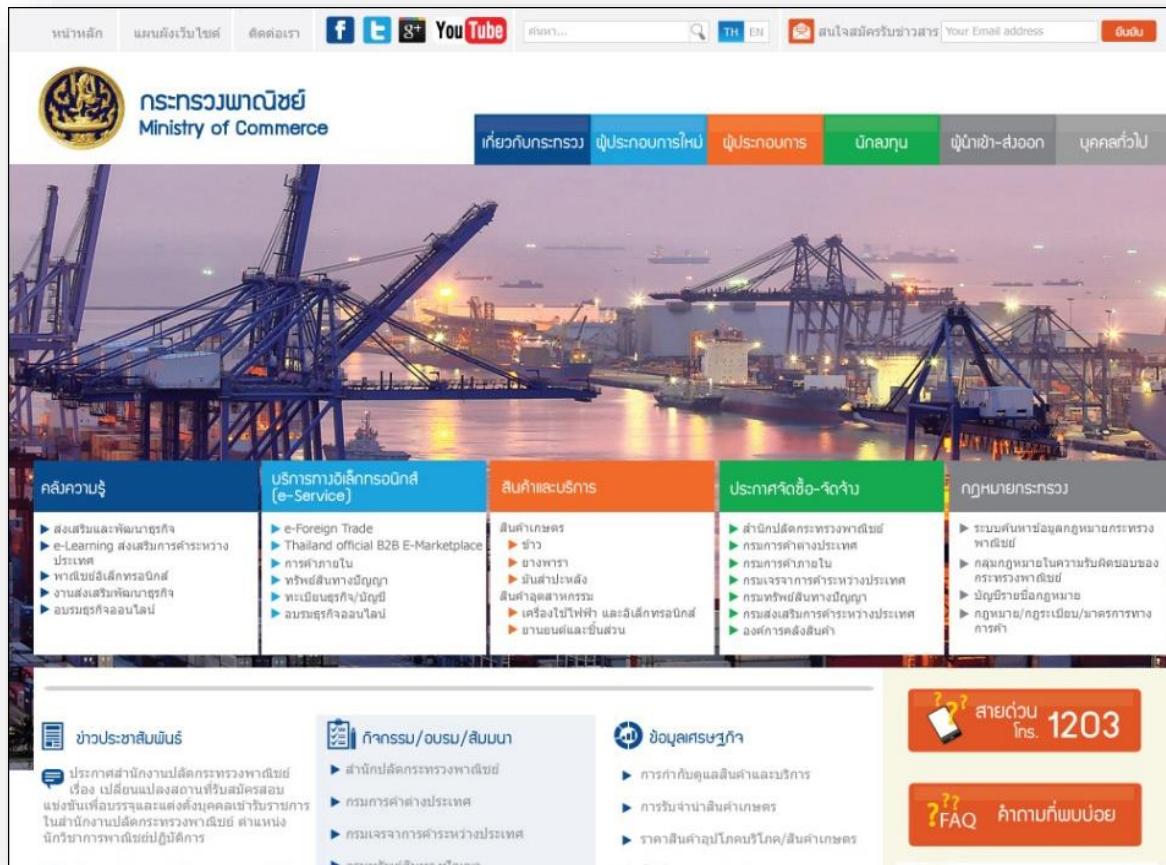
หน้าหลัก แผนผังเว็บไซต์ ติดต่อเรา f t g+ YouTube ค้นหา... TH EN สนใจสมัครรับข่าวสาร Your Email address ยืนยัน

กระทรวงพาณิชย์
Ministry of Commerce

เกี่ยวกับกระทรวง ผู้ประกอบการใหม่ ผู้ประกอบการ นักลงทุน ผู้นำเข้า-ส่งออก บุคคลทั่วไป

คลังความรู้
▶ ส่งเสริมและพัฒนาธุรกิจ
▶ e-Learning ส่งเสริมการค้าระหว่างประเทศ
▶ พาณิชย์อิเล็กทรอนิกส์
▶ งานส่งเสริมพัฒนาธุรกิจ
▶ อบรมธุรกิจออนไลน์

บริการทางอิเล็กทรอนิกส์ (e-Service)
▶ e-Foreign Trade
▶ Thailand official B2B E-Marketplace
▶ การค้าภายใน
▶ ทรัพย์สินทางปัญญา
▶ ทะเบียนธุรกิจ/บัญชี
▶ อบรมธุรกิจออนไลน์

สินค้าและบริการ
สินค้าเกษตร
▶ ข้าว
▶ ยางพารา
▶ มันสำปะหลัง
สินค้าอุตสาหกรรม
▶ เครื่องใช้ไฟฟ้า และอิเล็กทรอนิกส์
▶ ยานยนต์และชิ้นส่วน

ประกาศจัดซื้อ-จัดจ้าง
▶ สำนักปลัดกระทรวงพาณิชย์
▶ กรมการค้าต่างประเทศ
▶ กรมการค้าภายใน
▶ กรมเจรจาการค้าระหว่างประเทศ
▶ กรมทรัพย์สินทางปัญญา
▶ กรมส่งเสริมการค้าระหว่างประเทศ
▶ องค์การคลังสินค้า

กฎหมายกระทรวง
▶ ระบบค้นหาข้อมูลกฎหมายกระทรวงพาณิชย์
▶ กลุ่มกฎหมายในความรับผิดชอบของกระทรวงพาณิชย์
▶ บัญชีรายชื่อกฎหมาย
▶ กฎหมาย/กฎระเบียบ/มาตรการทางการค้า

ข่าวประชาสัมพันธ์
ประกาศสำนักงานปลัดกระทรวงพาณิชย์ เรื่อง เปลี่ยนแปลงสถานที่รับสมัครสอบแข่งขันเพื่อบรรจุและแต่งตั้งบุคคลเข้ารับราชการในสำนักงานปลัดกระทรวงพาณิชย์ ตำแหน่งนักวิชาการพาณิชย์ปฏิบัติการ

กิจกรรม/อบรม/สัมมนา
▶ สำนักปลัดกระทรวงพาณิชย์
▶ กรมการค้าต่างประเทศ
▶ กรมเจรจาการค้าระหว่างประเทศ
▶ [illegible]

ข้อมูลเศรษฐกิจ
▶ การกำกับดูแลสินค้าและบริการ
▶ การรับจำนำสินค้าเกษตร
▶ ราคาสินค้าอุปโภคบริโภค/สินค้าเกษตร

สายด่วน โทร. 1203

FAQ คำถามที่พบบ่อย